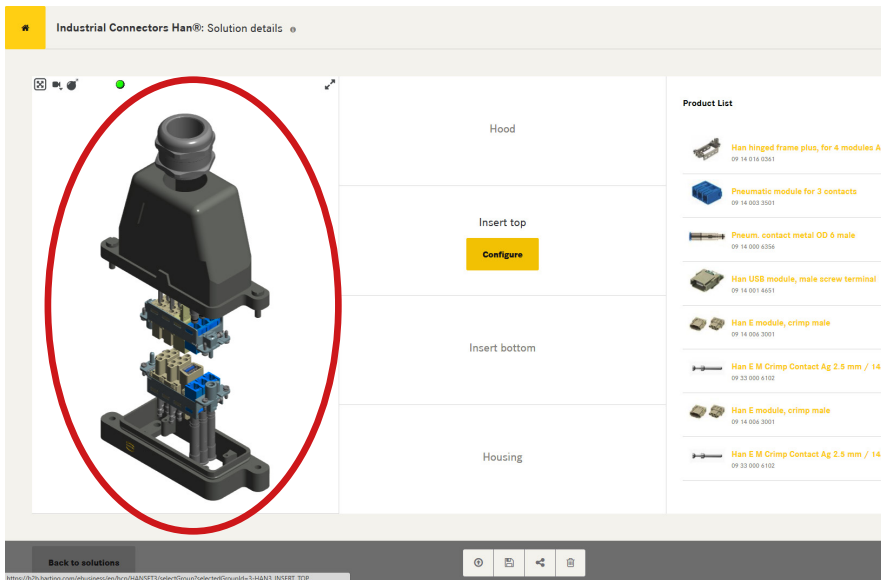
Industrial Connectors Han®: Solution details

Hood

Insert top

Configure

Insert bottom

Housing

Product List

Han hinged frame plus, for 4 modules A
09 14 016 0361

Pneumatic module for 3 contacts
09 14 003 3501

Pneum. contact metal OD 6 male
09 14 000 6356

Han USB module, male screw terminal
09 14 001 4651

Han E module, crimp male
09 14 006 3001

Han E M Crimp Contact Ag 2.5 mm / 14
09 33 000 6102

Han E module, crimp male
09 14 006 3001

Han E M Crimp Contact Ag 2.5 mm / 14
09 33 000 6102

Back to solutions

https://b2b.harting.com/ebusiness/en/hco/HANSET3/selectGroup?selectedGroupId=3-HAN3_INSERT_TOP